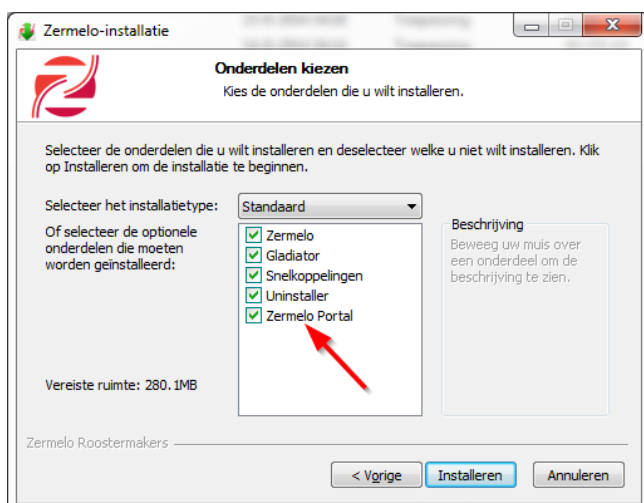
Zermelo-installatie

Onderdelen kiezen
Kies de onderdelen die u wilt installeren.

Selecteer de onderdelen die u wilt installeren en deselecteer welke u niet wilt installeren. Klik op Installeren om de installatie te beginnen.

Selecteer het installatietype: Standaard

Of selecteer de optionele onderdelen die moeten worden geïnstalleerd:

Zermelo
Gladiator
Snelkoppelingen
Uninstaller
Zermelo Portal

Beschrijving
Beweeg uw muis over een onderdeel om de beschrijving te zien.

Vereiste ruimte: 280.1MB

Zermelo Roostermakers

< Vorige Installeren Annuleren